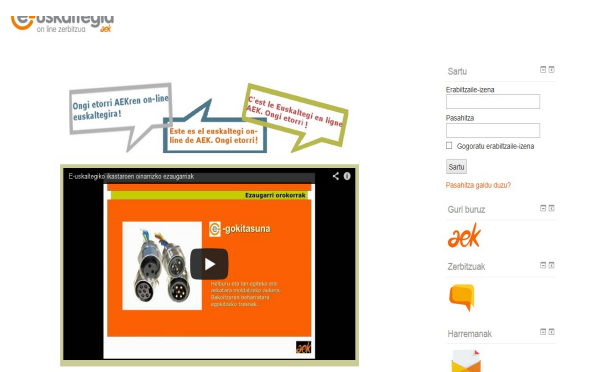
e-euskaltegia
on line zerbitzua aek

Ongi etorri AEKren on-line euskaltegira!

Este es el euskaltegi on-line de AEK. Ongi etorri!

C'est le Euskaltegi en ligne AEK. Ongi etorri !

E-uskaltegiko ikastaroen oinarrizko ezaugarriak

Ezaugarri orokorrak

e-gokitasuna

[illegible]

aek

Sartu

Erabiltzaile-izena

Pasahitza

Gogoratu erabiltzaile-izena

Sartu

Pasahitza galdu duzu?

Guri buruz

aek

Zerbitzuak

Harremanak